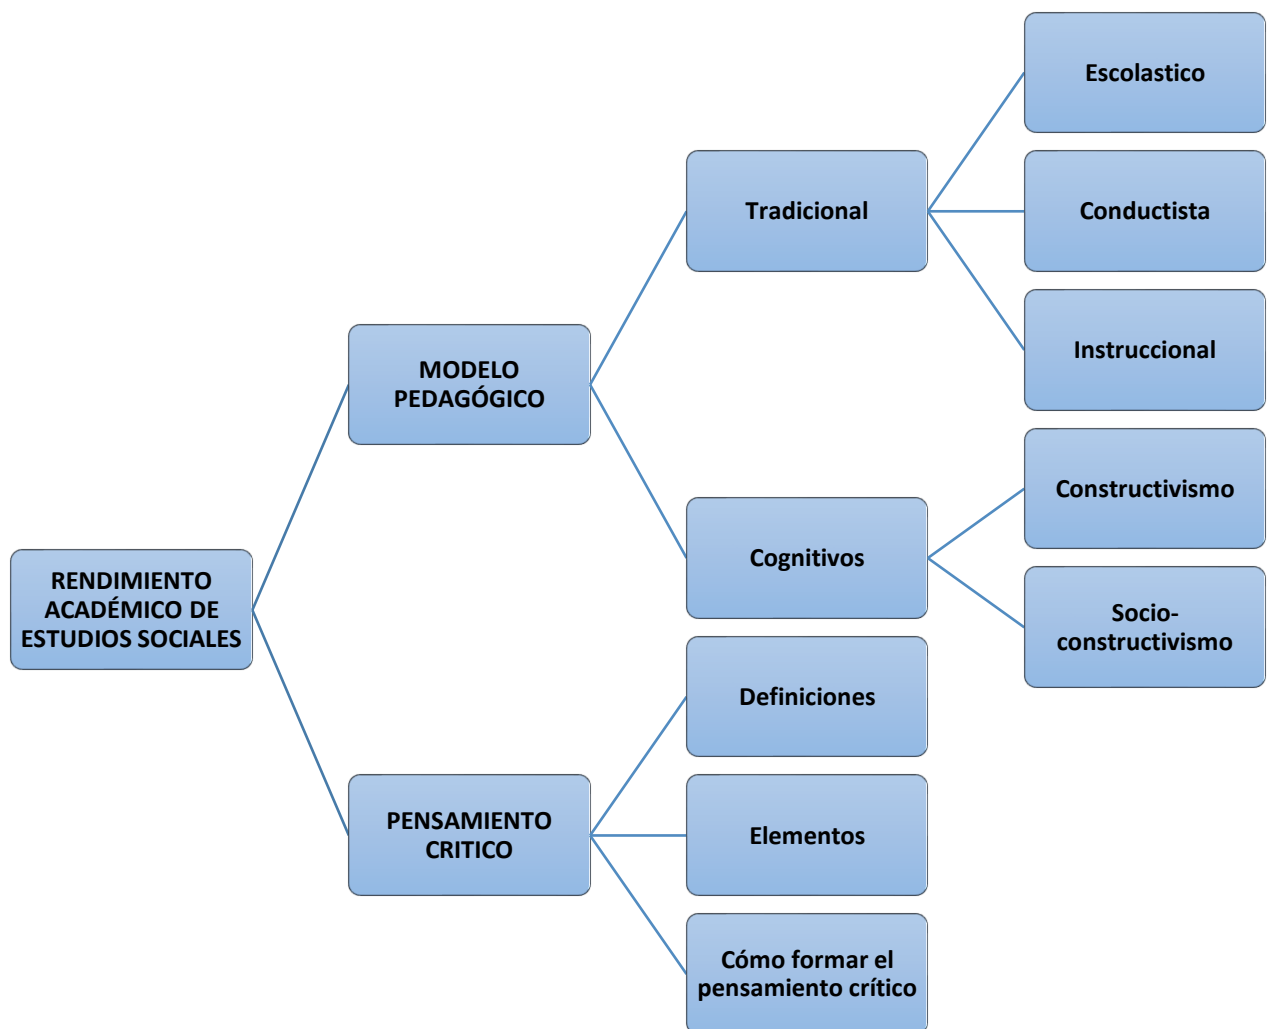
RENDIMIENTO ACADÉMICO DE ESTUDIOS SOCIALES

MODELO PEDAGÓGICO

Tradicional

Escolastico

Conductista

Instruccional

Cognitivos

Constructivismo

Socio-constructivismo

PENSAMIENTO CRITICO

Definiciones

Elementos

Cómo formar el pensamiento crítico